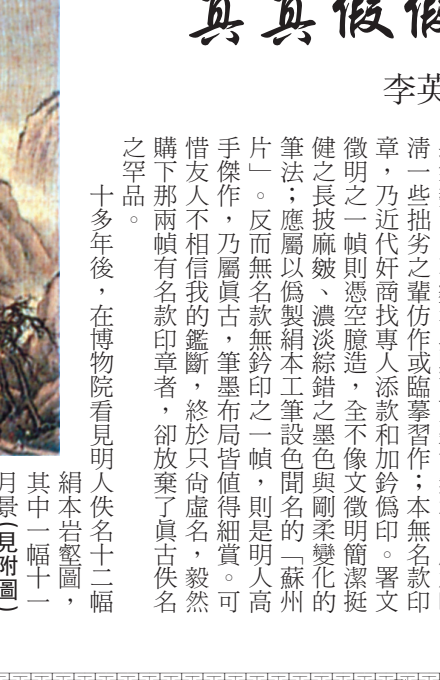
真真假假

李英

淸一些拙劣之輩仿作或臨摹習作；本無名款印章，乃近代奸商找專人添款和加鈐僞印。署文徵明之一幀則憑空臆造，全不像文徵明簡潔挺健之長披麻皴、濃淡綜錯之墨色與剛柔變化的筆法；應屬以僞製絹本工筆設色聞名的「蘇州片」。反而無名款無鈐印之一幀，則是明人高手傑作，乃屬眞古，筆墨布局皆值得細賞。可惜友人不相信我的鑑斷，終於只尙虛名，毅然購下那兩幀有名款印章者，卻放棄了眞古佚名之罕品。

十多年後，在博物院看見明人佚名十二幅絹本岩壑圖，其中一幅十一月景（見附圖）